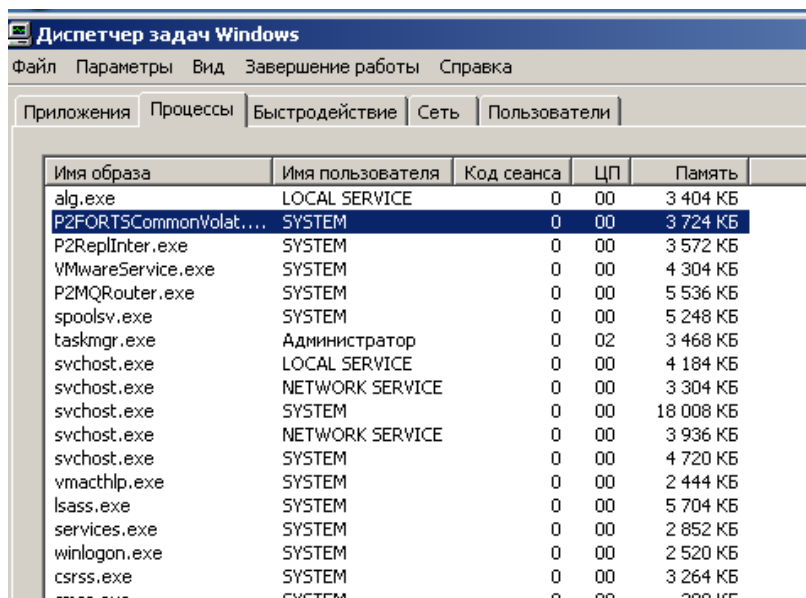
Диспетчер задач Windows

Файл Параметры Вид Завершение работы Справка

Приложения Процессы Быстродействие Сеть Пользователи

| Имя образа | Имя пользователя | Код сеанса | ЦП | Память |
|---|---|---|---|---|
| alg.exe | LOCAL SERVICE | 0 | 00 | 3 404 КБ |
| P2FORTSCommonVolat.... | SYSTEM | 0 | 00 | 3 724 КБ |
| P2ReplInter.exe | SYSTEM | 0 | 00 | 3 572 КБ |
| VMwareService.exe | SYSTEM | 0 | 00 | 4 304 КБ |
| P2MQRouter.exe | SYSTEM | 0 | 00 | 5 536 КБ |
| spoolsv.exe | SYSTEM | 0 | 00 | 5 248 КБ |
| taskmgr.exe | Администратор | 0 | 02 | 3 468 КБ |
| svchost.exe | LOCAL SERVICE | 0 | 00 | 4 184 КБ |
| svchost.exe | NETWORK SERVICE | 0 | 00 | 3 304 КБ |
| svchost.exe | SYSTEM | 0 | 00 | 18 008 КБ |
| svchost.exe | NETWORK SERVICE | 0 | 00 | 3 936 КБ |
| svchost.exe | SYSTEM | 0 | 00 | 4 720 КБ |
| vmacthlp.exe | SYSTEM | 0 | 00 | 2 444 КБ |
| lsass.exe | SYSTEM | 0 | 00 | 5 704 КБ |
| services.exe | SYSTEM | 0 | 00 | 2 852 КБ |
| winlogon.exe | SYSTEM | 0 | 00 | 2 520 КБ |
| csrss.exe | SYSTEM | 0 | 00 | 3 264 КБ |
| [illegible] | SYSTEM | 0 | 00 | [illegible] |